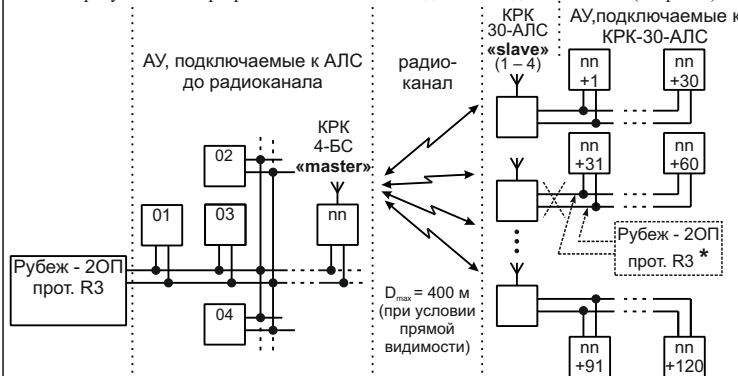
АУ, подключаемые к АЛС до радиоканала

радио-канал

КРК 30-АЛС «slave» (1 – 4)

АУ,подключаемые к КРК-30-АЛС

nn +1

nn +30

02

КРК 4-БС «master»

nn +31

nn +60

01

03

nn

Рубеж - 2ОП прот. R3 *

Рубеж - 2ОП прот. R3

04

$D_{max}$ = 400 м (при условии прямой видимости)

nn +91

nn +120